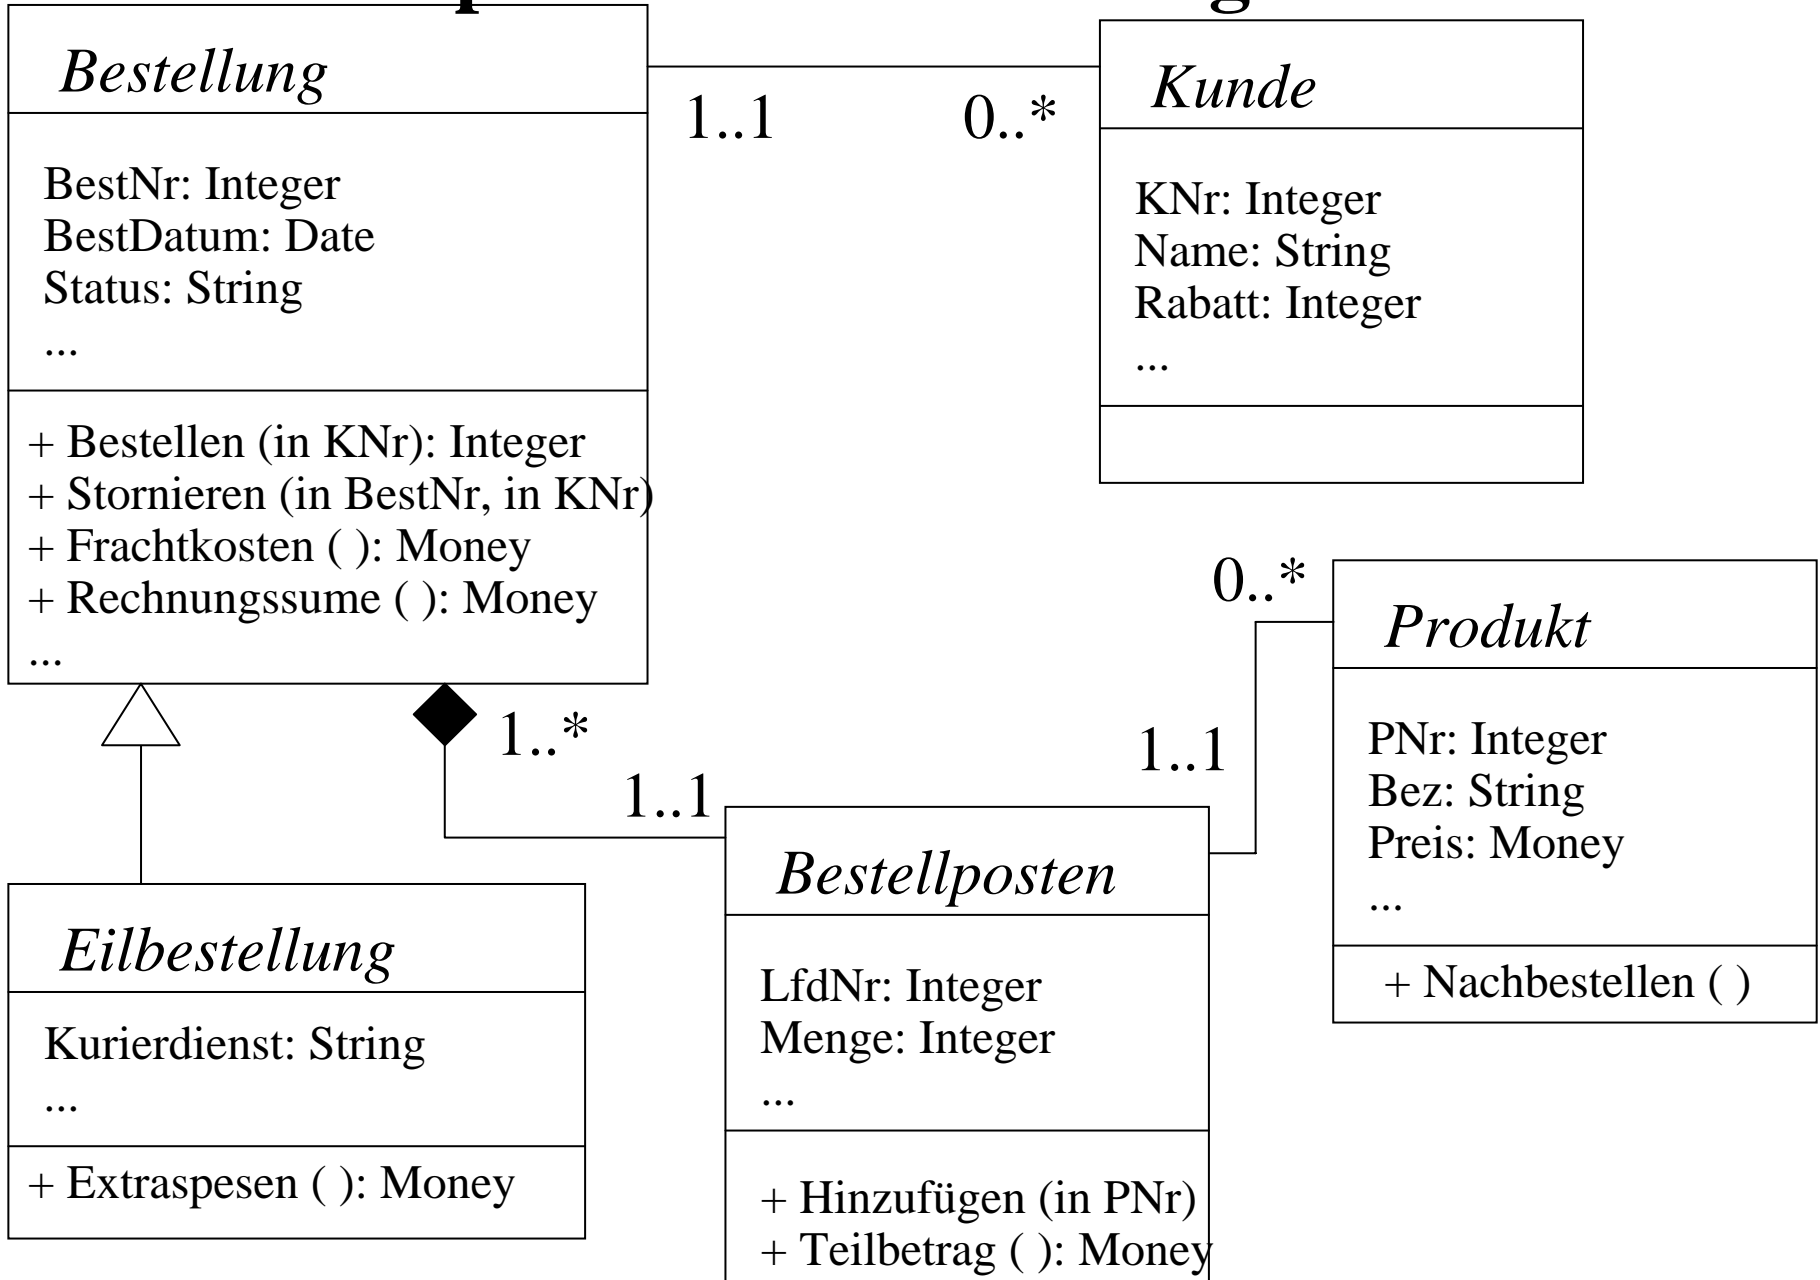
Bestellung

BestNr: Integer
BestDatum: Date
Status: String
...

+ Bestellen (in KNr): Integer
+ Stornieren (in BestNr, in KNr)
+ Frachtkosten ( ): Money
+ Rechnungssume ( ): Money
...

1..1

0..*

Kunde

KNr: Integer
Name: String
Rabatt: Integer
...

0..*

Produkt

PNr: Integer
Bez: String
Preis: Money
...

+ Nachbestellen ( )

1..*

1..1

1..1

Eilbestellung

Kurierdienst: String
...

+ Extraspesen ( ): Money

Bestellposten

LfdNr: Integer
Menge: Integer
...

+ Hinzufügen (in PNr)
+ Teilbetrag ( ): Money